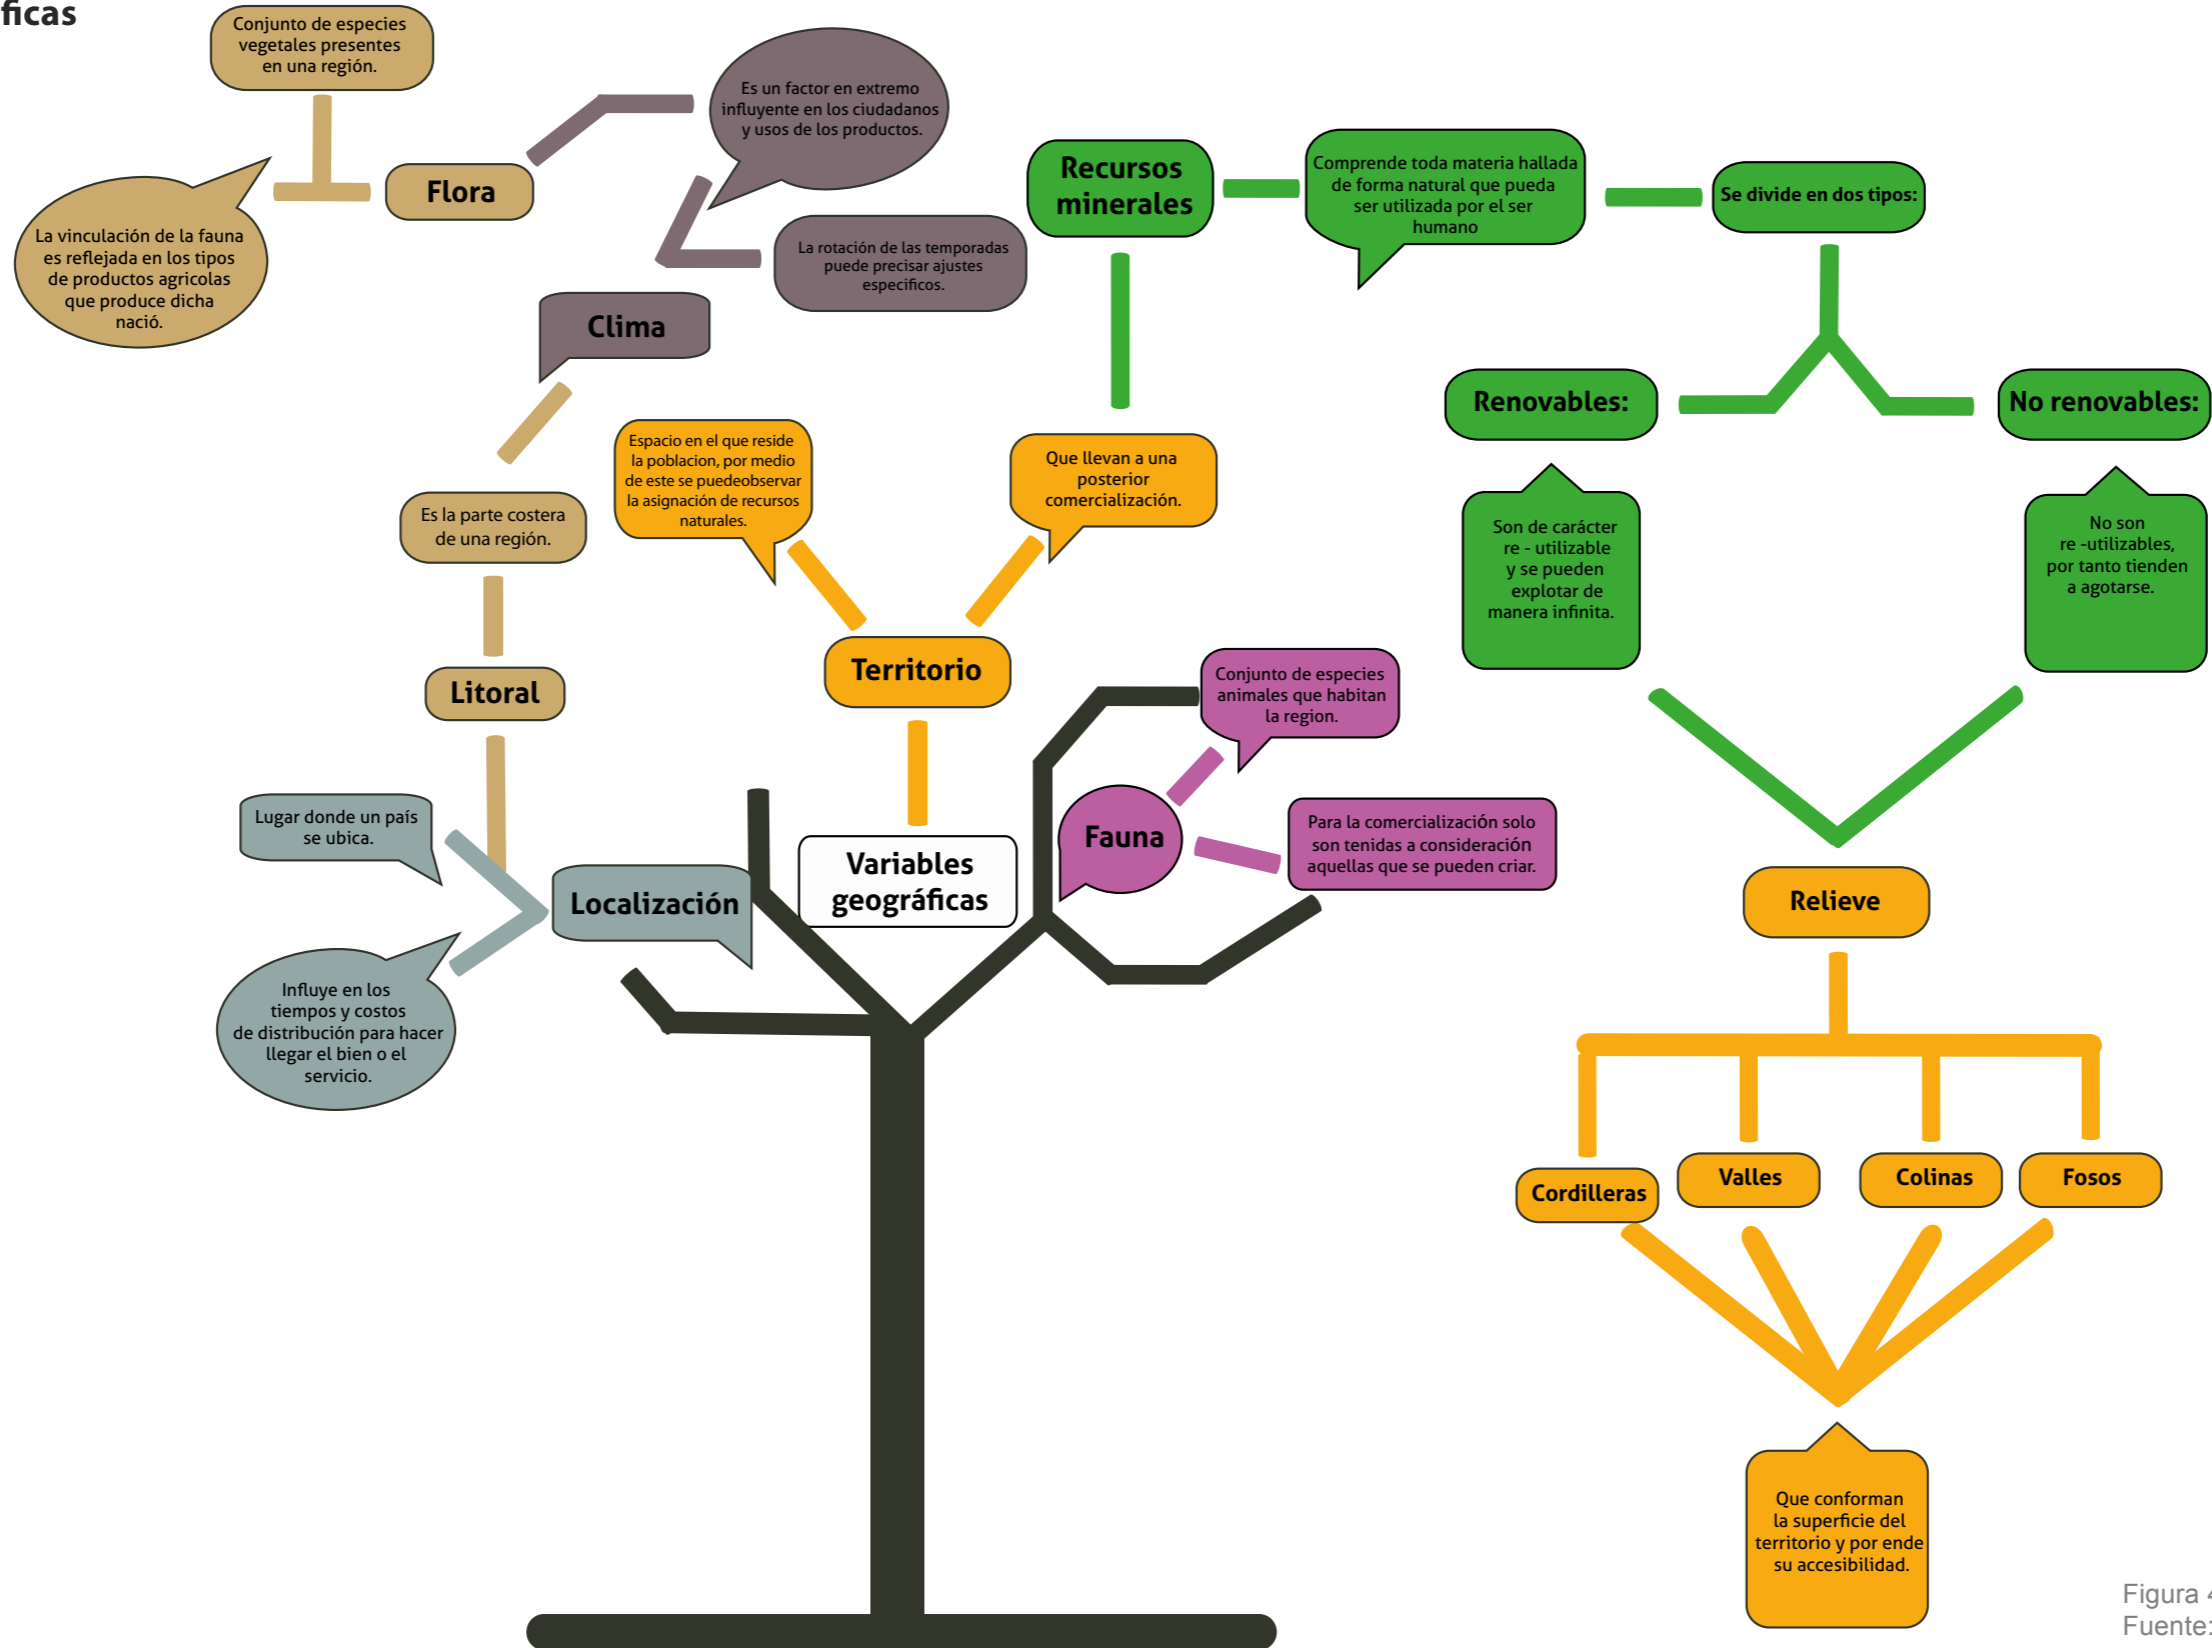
ficas

Conjunto de especies vegetales presentes en una región.

Flora

La vinculación de la fauna es reflejada en los tipos de productos agricolas que produce dicha nació.

Es un factor en extremo influyente en los ciudadanos y usos de los productos.

La rotación de las temporadas puede precisar ajustes específicos.

Clima

Recursos minerales

Comprende toda materia hallada de forma natural que pueda ser utilizada por el ser humano

Se divide en dos tipos:

Renovables:

No renovables:

Son de carácter re - utilizable y se pueden explotar de manera infinita.

No son re -utilizables, por tanto tienden a agotarse.

Espacio en el que reside la poblacion, por medio de este se puedeobservar la asignación de recursos naturales.

Que llevan a una posterior comercialización.

Es la parte costera de una región.

Territorio

Litoral

Conjunto de especies animales que habitan la region.

Fauna

Para la comercialización solo son tenidas a consideración aquellas que se pueden criar.

Lugar donde un país se ubica.

Localización

Variables geográficas

Influye en los tiempos y costos de distribución para hacer llegar el bien o el servicio.

Relieve

Cordilleras

Valles

Colinas

Fosos

Que conforman la superficie del territorio y por ende su accesibilidad.

Figura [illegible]
Fuente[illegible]